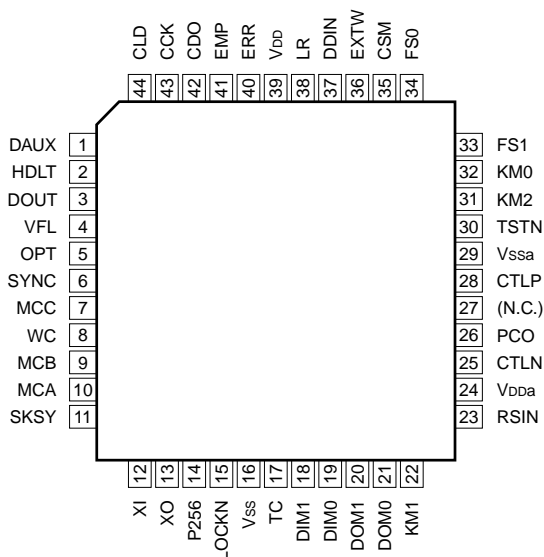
CLD 44
CCK 43
CDO 42
EMP 41
ERR 40
$V_{DD}$ 39
LR 38
DDIN 37
EXTW 36
CSM 35
FS0 34

DAUX 1
HDLT 2
DOUT 3
VFL 4
OPT 5
SYNC 6
MCC 7
WC 8
MCB 9
MCA 10
SKSY 11

33 FS1
32 KM0
31 KM2
30 TSTN
29 $V_{SSa}$
28 CTLP
27 (N.C.)
26 PCO
25 CTLN
24 $V_{DDa}$
23 RSIN

12 XI
13 XO
14 P256
15 LOCKN
16 $V_{SS}$
17 TC
18 DIM1
19 DIM0
20 DOM1
21 DOM0
22 KM1